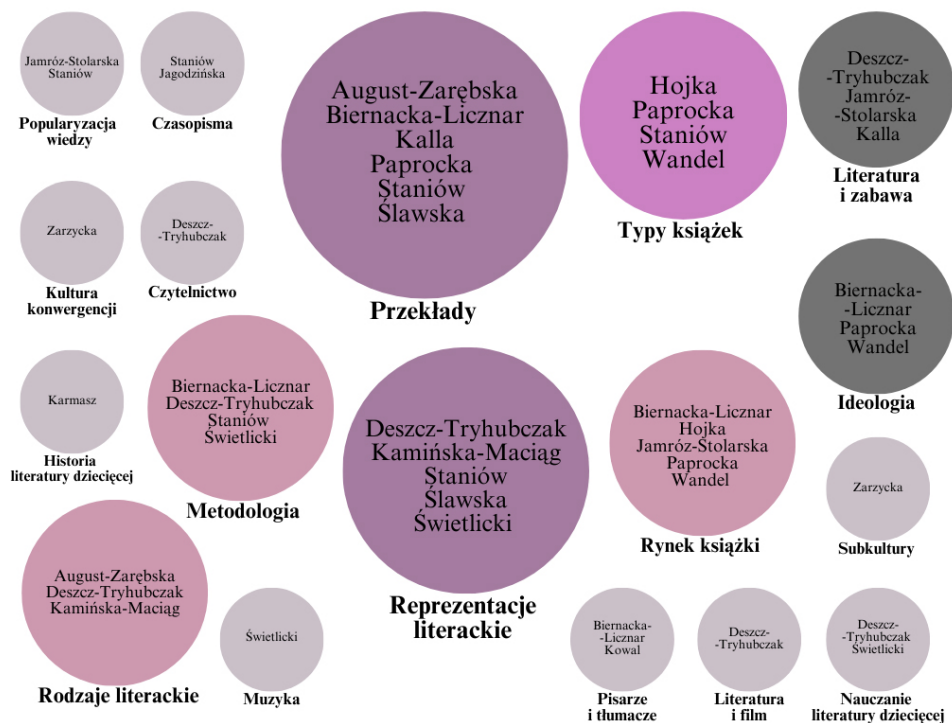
Jamróz-Stolarska
Staniów

Popularyzacja wiedzy

Staniów
Jagodzińska

Czasopisma

August-Zarębska
Biernacka-Licznar
Kalla
Paprocka
Staniów
Sławska

Przekłady

Hojka
Paprocka
Staniów
Wandel

Typy książek

Deszcz-
-Tryhubczak
Jamróz-
-Stolarska
Kalla

Literatura i zabawa

Zarzycka

Kultura konwergencji

Deszcz-
-Tryhubczak

Czytelnictwo

Biernacka-
-Licznar
Paprocka
Wandel

Ideologia

Karmasz

Historia literatury dziecięcej

Biernacka-Licznar
Deszcz-Tryhubczak
Staniów
Świetlicki

Metodologia

Deszcz-Tryhubczak
Kamińska-Maciąg
Staniów
Sławska
Świetlicki

Reprezentacje literackie

Biernacka-Licznar
Hojka
Jamróz-Stolarska
Paprocka
Wandel

Rynek książki

Zarzycka

Subkultury

August-Zarębska
Deszcz-Tryhubczak
Kamińska-Maciąg

Rodzaje literackie

Świetlicki

Muzyka

Biernacka-
-Licznar
Kowal

Pisarze i tłumacze

Deszcz-
-Tryhubczak

Literatura i film

Deszcz-
-Tryhubczak
Świetlicki

Nauczanie literatury dziecięcej